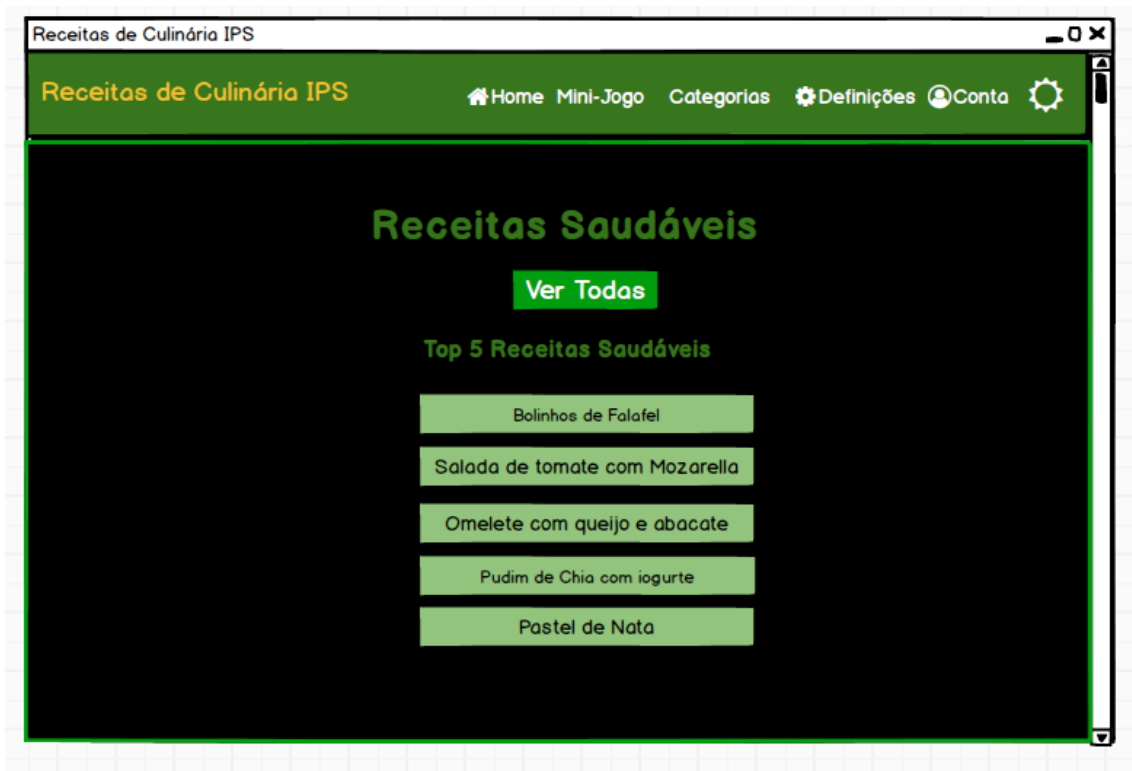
Receitas de Culinária IPS

Receitas de Culinária IPS

Home Mini-Jogo Categorias Definições Conta

Receitas Saudáveis

Ver Todas

Top 5 Receitas Saudáveis

Bolinhos de Falafel

Salada de tomate com Mozarella

Omelete com queijo e abacate

Pudim de Chia com iogurte

Pastel de Nata